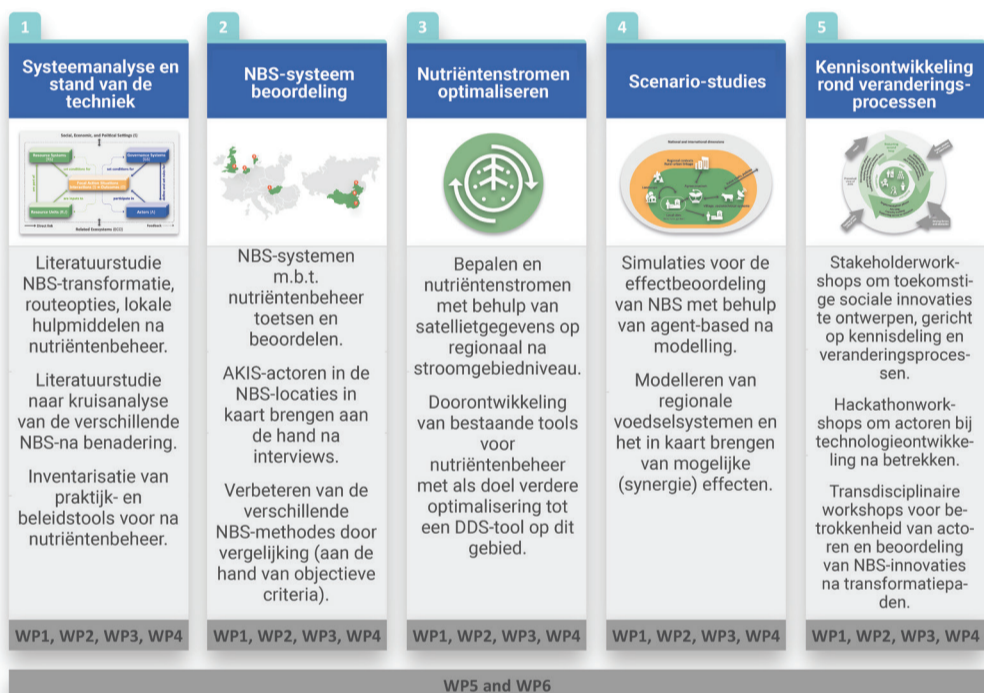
1

Systeemanalyse en stand van de techniek

Social, Economic, and Political Settings (S)

Literatuurstudie NBS-transformatie, routeopties, lokale hulpmiddelen na nutriëntenbeheer.

Literatuurstudie naar kruisanalyse van de verschillende NBS-na benadering.

Inventarisatie van praktijk- en beleidstools voor na nutriëntenbeheer.

WP1, WP2, WP3, WP4

2

NBS-systeem beoordeling

NBS-systemen m.b.t. nutriëntenbeheer toetsen en beoordelen.

AKIS-actoren in de NBS-locaties in kaart brengen aan de hand na interviews.

Verbeteren van de verschillende NBS-methodes door vergelijking (aan de hand van objectieve criteria).

WP1, WP2, WP3, WP4

3

Nutriëntenstromen optimaliseren

Bepalen en nutriëntenstromen met behulp van satellietgegevens op regionaal na stroomgebiedniveau.

Doorontwikkeling van bestaande tools voor nutriëntenbeheer met als doel verdere optimalisering tot een DDS-tool op dit gebied.

WP1, WP2, WP3, WP4

4

Scenario-studies

Simulaties voor de effectbeoordeling van NBS met behulp van agent-based na modelling.

Modelleren van regionale voedselsystemen en het in kaart brengen van mogelijke (synergie) effecten.

WP1, WP2, WP3, WP4

5

Kennisontwikkeling rond veranderingsprocessen

Stakeholderworkshops om toekomstige sociale innovaties te ontwerpen, gericht op kennisdeling en veranderingsprocessen.

Hackathonworkshops om actoren bij technologieontwikkeling na betrekken.

Transdisciplinaire workshops voor betrokkenheid van actoren en beoordeling van NBS-innovaties na transformatiepaden.

WP1, WP2, WP3, WP4

WP5 and WP6